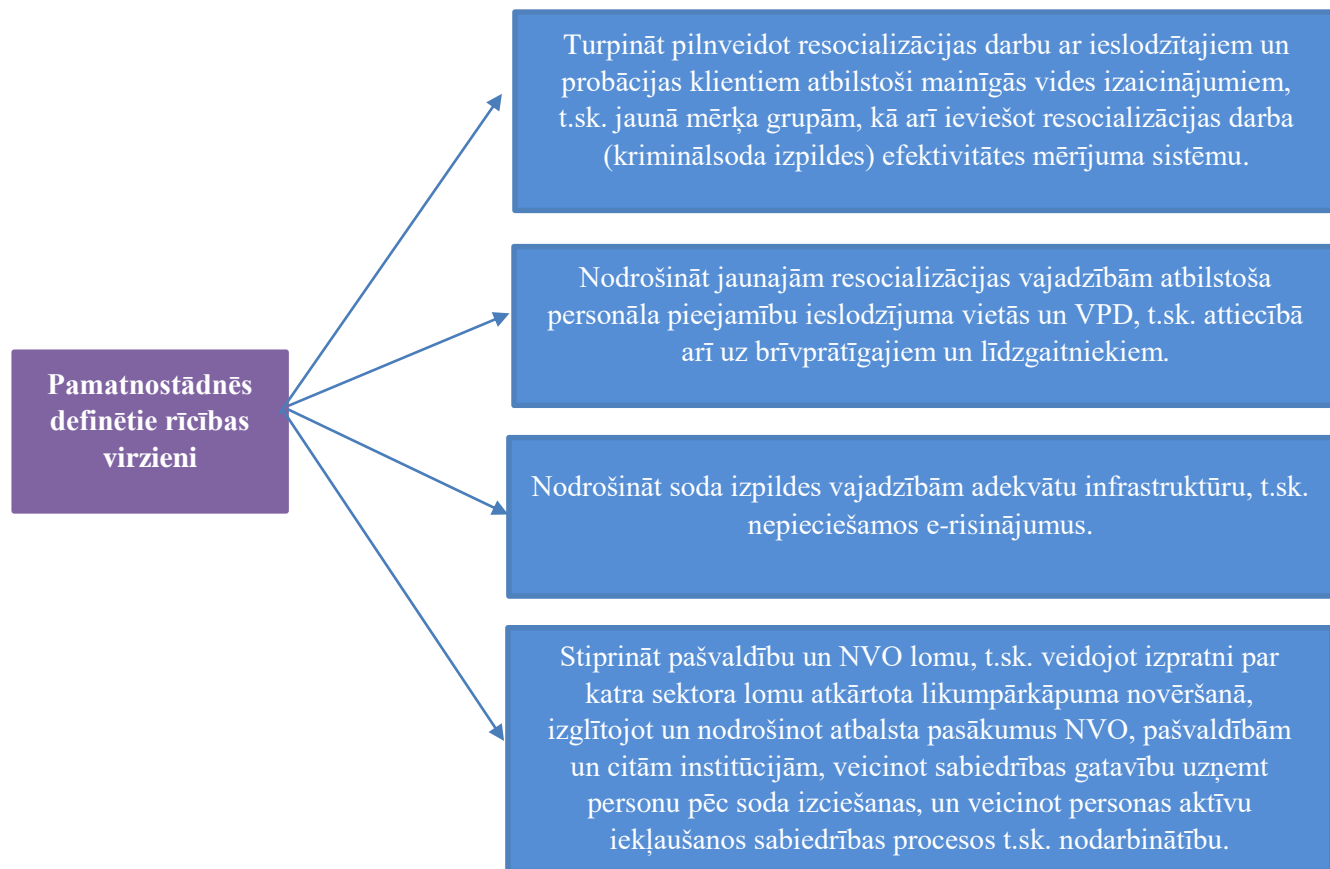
Pamatnostādnēs definētie rīcības virzieni

Turpināt pilnveidot resocializācijas darbu ar ieslodzītajiem un probācijas klientiem atbilstoši mainīgās vides izaicinājumiem, t.sk. jaunā mērķa grupām, kā arī ieviešot resocializācijas darba (kriminālsoda izpildes) efektivitātes mērījuma sistēmu.

Nodrošināt jaunajām resocializācijas vajadzībām atbilstoša personāla pieejamību ieslodzījuma vietās un VPD, t.sk. attiecībā arī uz brīvprātīgajiem un līdzgaitniekiem.

Nodrošināt soda izpildes vajadzībām adekvātu infrastruktūru, t.sk. nepieciešamos e-risinājumus.

Stiprināt pašvaldību un NVO lomu, t.sk. veidojot izpratni par katra sektora lomu atkārtota likumpārkāpuma novēršanā, izglītojot un nodrošinot atbalsta pasākumus NVO, pašvaldībām un citām institūcijām, veicinot sabiedrības gatavību uzņemt personu pēc soda izciešanas, un veicinot personas aktīvu iekļaušanos sabiedrības procesos t.sk. nodarbinātību.